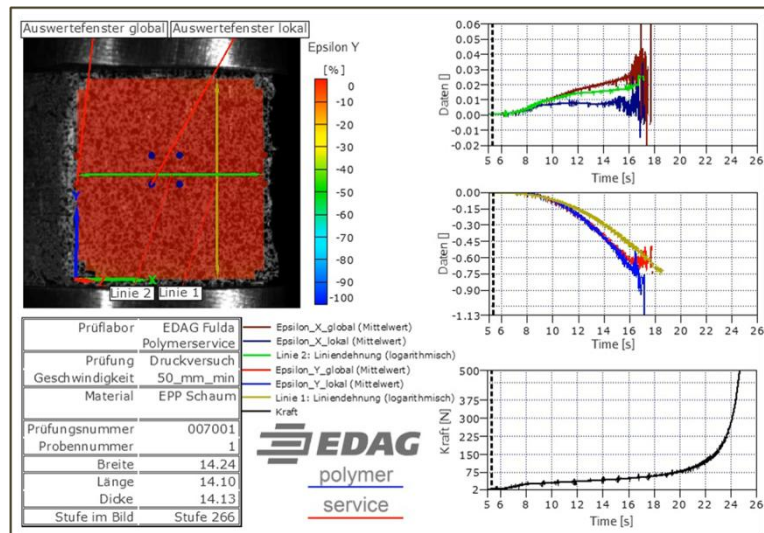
Auswertefenster global | Auswertefenster lokal

Epsilon Y

[%]
0
-10
-20
-30
-40
-50
-60
-70
-80
-90
-100

Y
X
Linie 2 | Linie 1

| | |
|---|---|
| Prüflabor | EDAG Fulda Polymerservice |
| Prüfung | Druckversuch |
| Geschwindigkeit | 50_mm_min |
| Material | EPP Schaum |
| Prüfungsnummer | 007001 |
| Probennummer | 1 |
| Breite | 14.24 |
| Länge | 14.10 |
| Dicke | 14.13 |
| Stufe im Bild | Stufe 266 |

Epsilon_X_global (Mittelwert)
Epsilon_X_lokal (Mittelwert)
Linie 2: Liniendehnung (logarithmisch)
Epsilon_Y_global (Mittelwert)
Epsilon_Y_lokal (Mittelwert)
Linie 1: Liniendehnung (logarithmisch)
Kraft

EDAG
polymer
service

Daten []
0.06
0.05
0.04
0.03
0.02
0.01
0.00
-0.01
-0.02
5 6 8 10 12 14 16 18 20 22 24 26
Time [s]

Daten []
0.00
-0.15
-0.30
-0.45
-0.60
-0.75
-0.90
-1.13
5 6 8 10 12 14 16 18 20 22 24 26
Time [s]

Kraft [N]
500
375
300
225
150
75
2
5 6 8 10 12 14 16 18 20 22 24 26
Time [s]